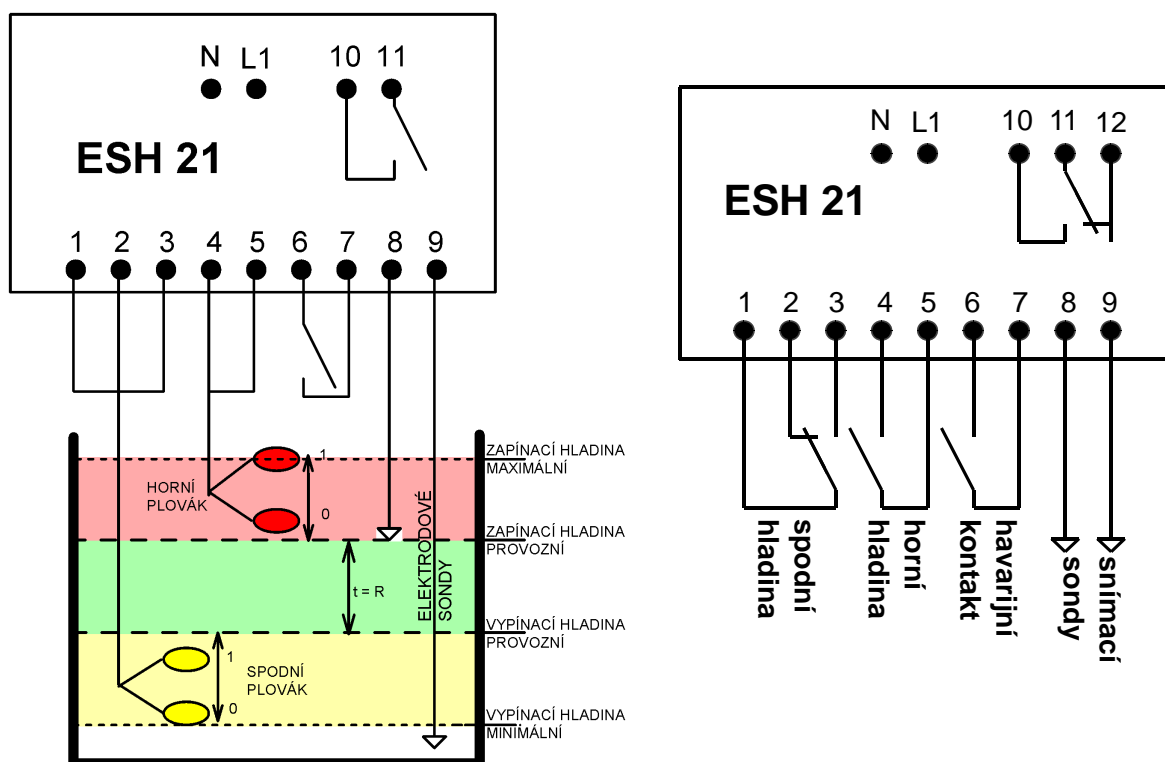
N L1 10 11

ESH 21

1 2 3 4 5 6 7 8 9

1

HORNÍ PLOVÁK

0

ZAPÍNACÍ HLADINA MAXIMÁLNÍ

ZAPÍNACÍ HLADINA PROVOZNÍ

t = R

ELEKTRODOVÉ SONDY

VYPÍNACÍ HLADINA PROVOZNÍ

1

SPODNÍ PLOVÁK

0

VYPÍNACÍ HLADINA MINIMÁLNÍ

N L1 10 11 12

ESH 21

1 2 3 4 5 6 7 8 9

spodní hladina

horní hladina

havarijní kontakt

sondy

snímací